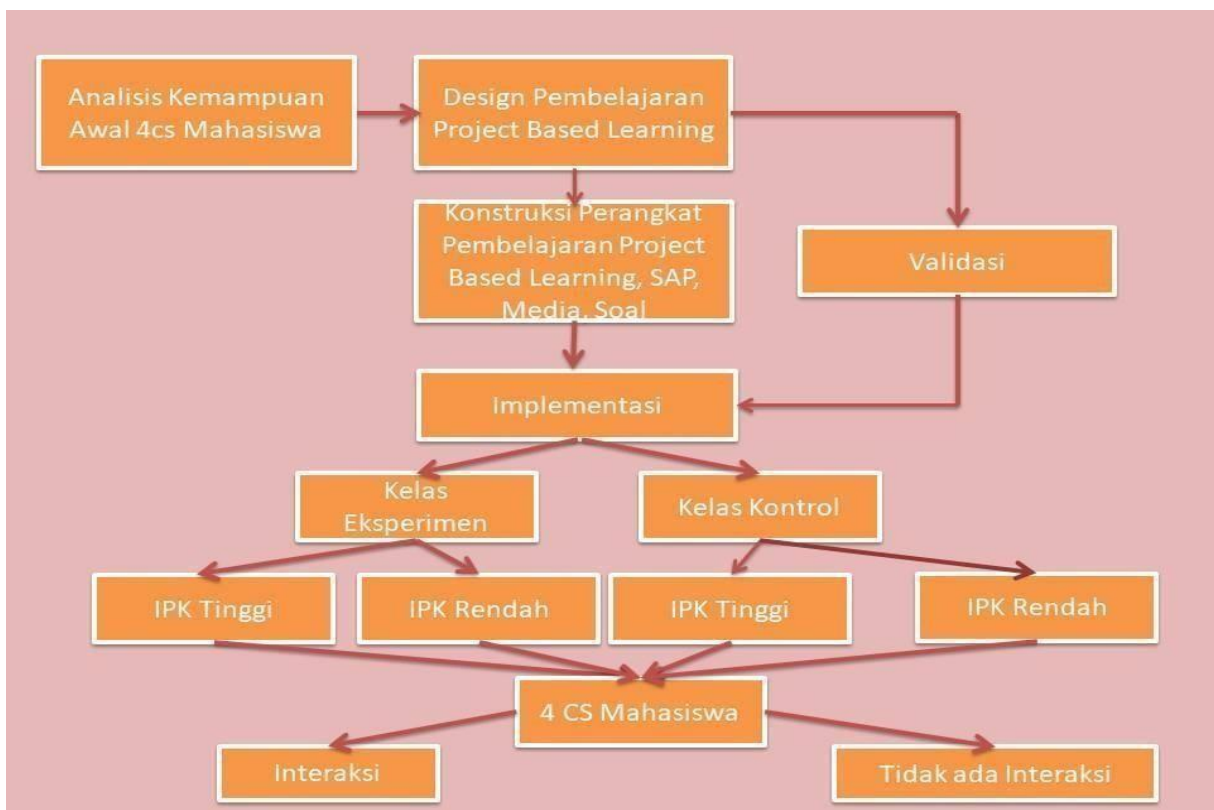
Analisis Kemampuan Awal 4cs Mahasiswa

Design Pembelajaran Project Based Learning

Konstruksi Perangkat Pembelajaran Project Based Learning, SAP, Media, Soal

Validasi

Implementasi

Kelas Eksperimen

Kelas Kontrol

IPK Tinggi

IPK Rendah

IPK Tinggi

IPK Rendah

4 CS Mahasiswa

Interaksi

Tidak ada Interaksi